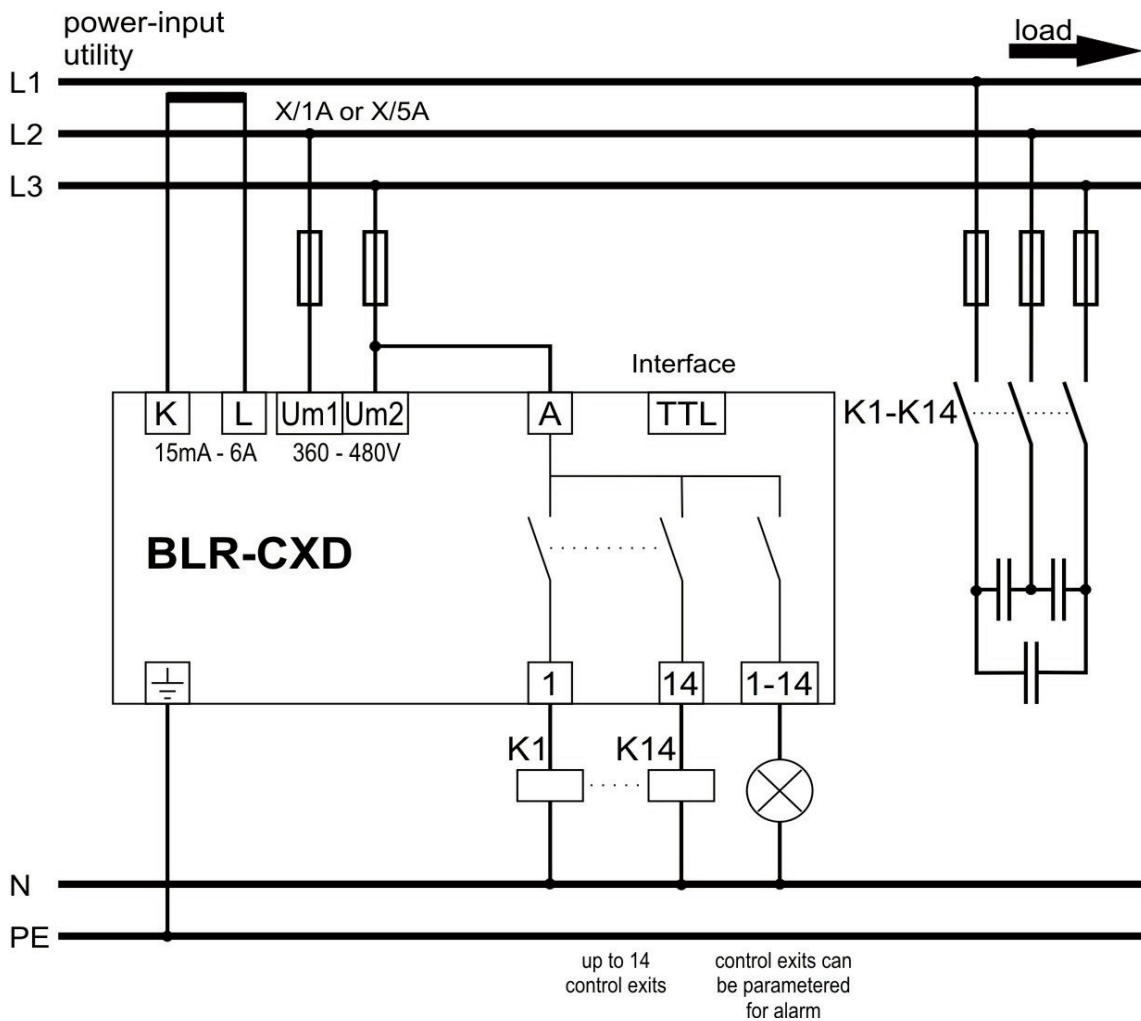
power-input utility

load

L1

L2

L3

X/1A or X/5A

Interface

K L Um1 Um2 A TTL

15mA - 6A 360 - 480V

K1-K14

BLR-CXD

1 14 1-14

K1 K14

N

PE

up to 14 control exits

control exits can be parametered for alarm